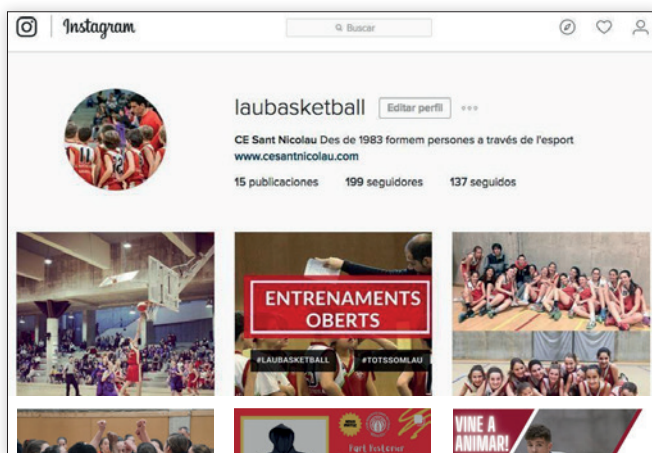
Instagram

Buscar

laubasketball Editar perfil •••

CE Sant Nicolau Des de 1983 formem persones a través de l'esport
www.cesantnicolau.com

15 publicaciones 199 seguidores 137 seguidos

ENTRENAMENTS OBERTS

#LAUBASKETBALL #TOTSSOMLAU

VINE A ANIMAR!

Fort Pistonor